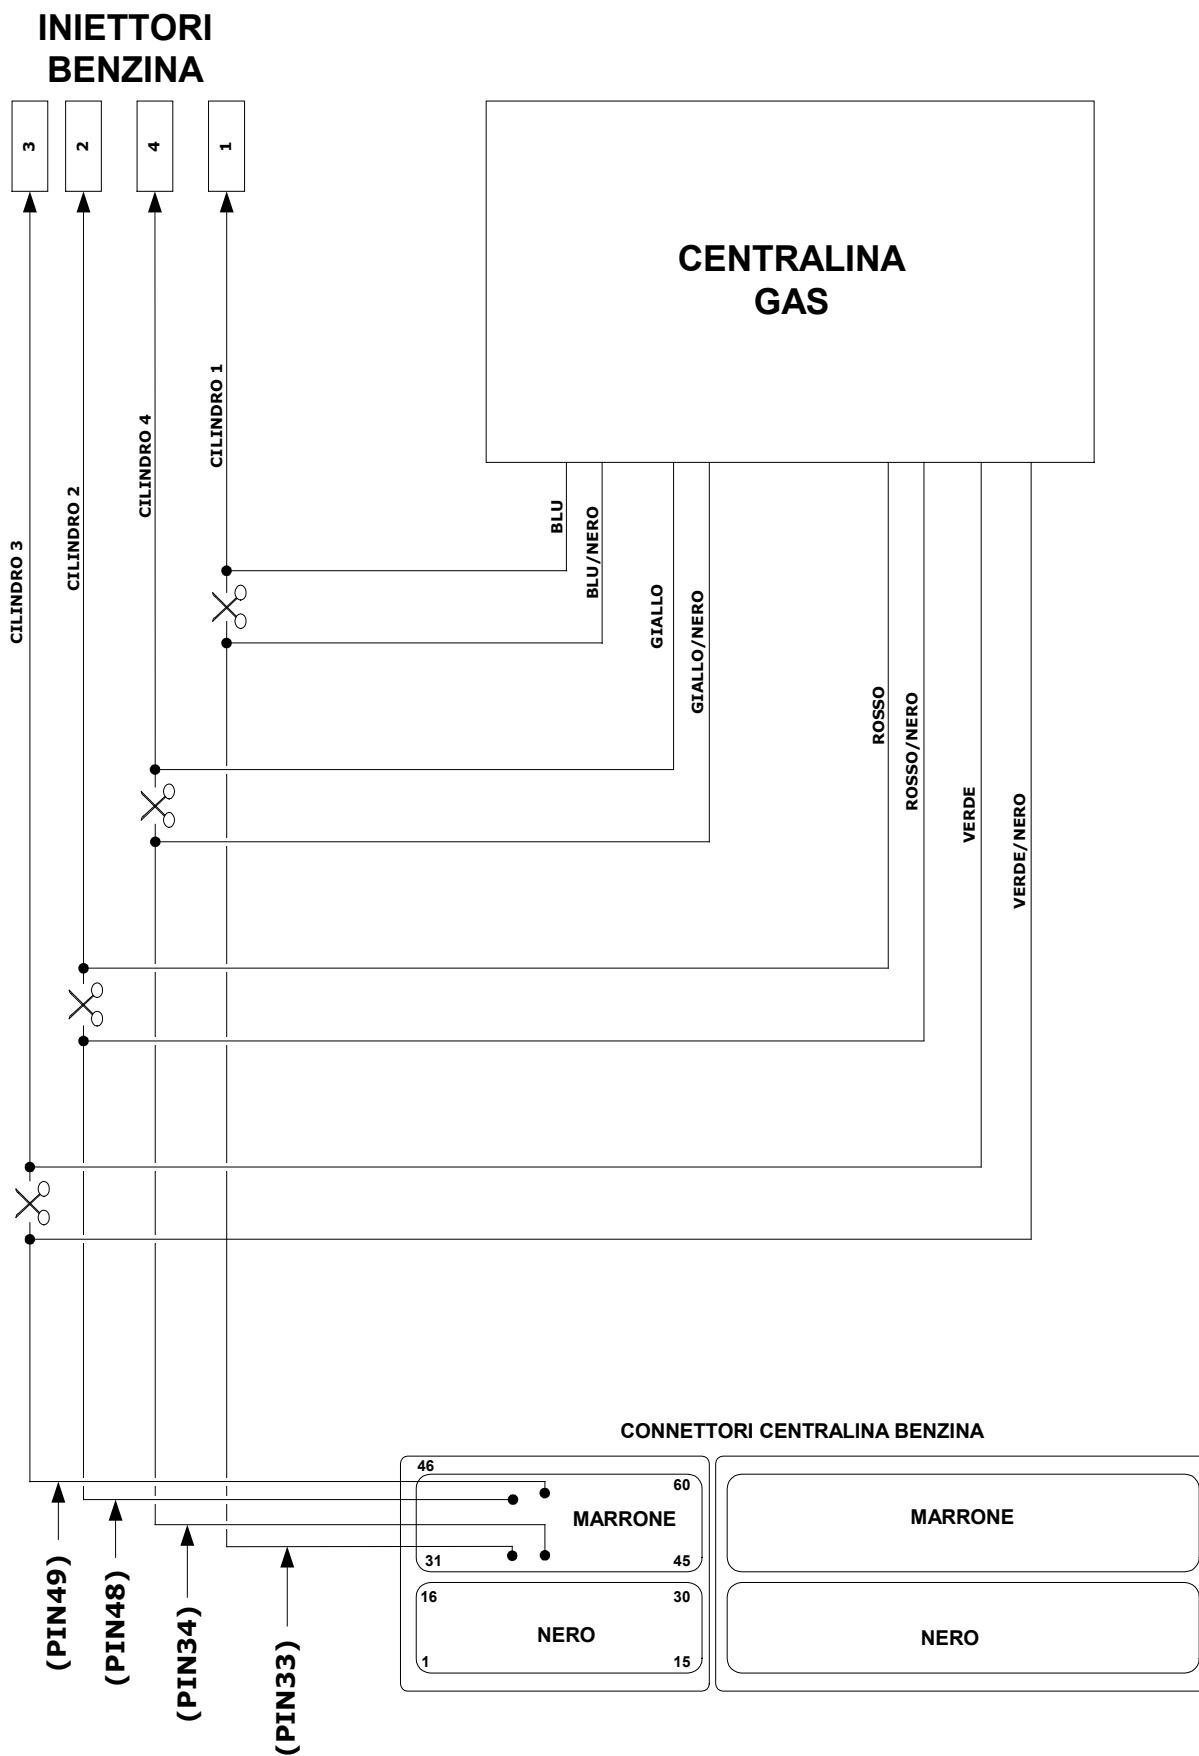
INIETTORI BENZINA

3
2
4
1

CENTRALINA GAS

CILINDRO 3
CILINDRO 2
CILINDRO 4
CILINDRO 1

BLU
BLU/NERO
GIALLO
GIALLO/NERO
ROSSO
ROSSO/NERO
VERDE
VERDE/NERO

CONNETTORI CENTRALINA BENZINA

46
60
MARRONE
31
45

16
30
NERO
1
15

MARRONE

NERO

(PIN49)
(PIN48)
(PIN34)
(PIN33)